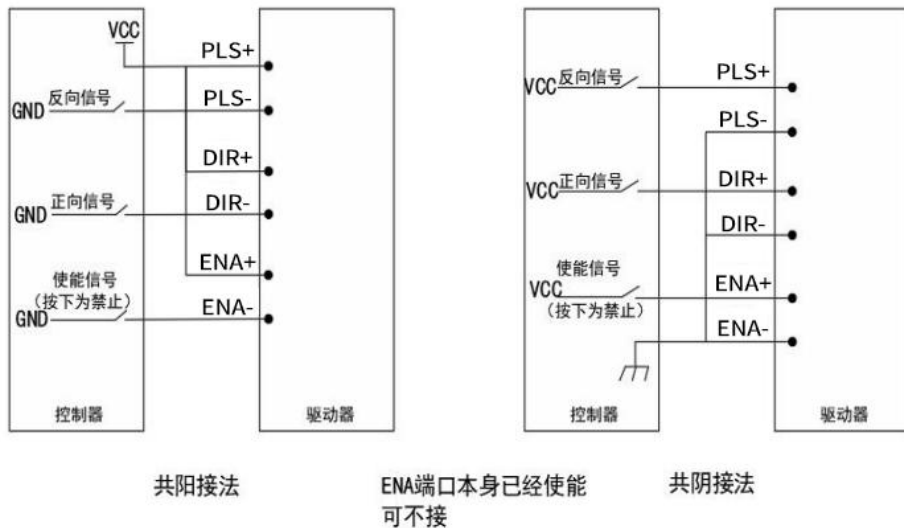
VCC
PLS+
GND 反向信号
PLS-
DIR+
GND 正向信号
DIR-
使能信号
(按下为禁止)
GND
ENA+
ENA-
控制器
驱动器

VCC 反向信号
PLS+
PLS-
VCC 正向信号
DIR+
DIR-
使能信号
VCC
(按下为禁止)
ENA+
ENA-
控制器
驱动器

共阳接法

ENA端口本身已经使能可不接

共阴接法